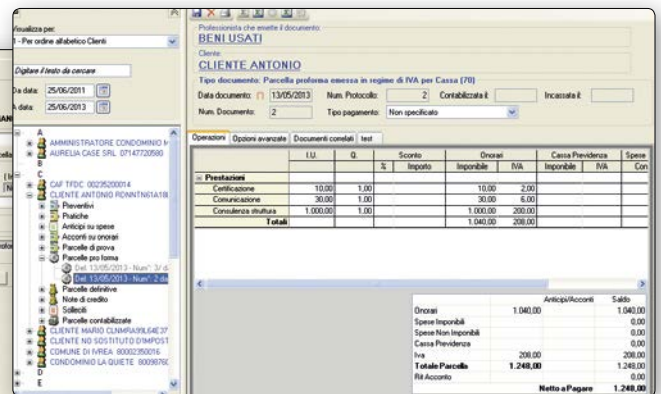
Visualizza per:
1 - Per ordine alfabetico Clienti

Digitare il testo da cercare

Da data: 25/06/2011
A data: 25/06/2013

A
AMMINISTRATORE CONDOMINIO M
AURELIA CASE SRL 07147720580
B
C
CAF TFDC 00235200014
CLIENTE ANTONIO RDNNTN61A18
Preventivi
Pratiche
Anticipi su spese
Acconti su onorari
Parcelle di prova
Parcelle pro forma
Del. 13/05/2013 - Num°: 3/ d
Del. 13/05/2013 - Num°: 2 da
Parcelle definitive
Note di credito
Solleciti
Parcelle contabilizzate
CLIENTE MARIO CLNMRA99L64E37
CLIENTE NO SOSTITUTO D'IMPOST
COMUNE DI IVREA 80002350016
CONDOMINIO LA QUIETE 0009876
D
E

Professionista che emette il documento:
BENI USATI
Cliente:
CLIENTE ANTONIO
Tipo documento: Parcella proforma emessa in regime di IVA per Cassa (70)
Data documento: 13/05/2013 Num. Protocollo: 2 Contabilizzata il: Incassata il:
Num. Documento: 2 Tipo pagamento: Non specificato

Operazioni | Opzioni avanzate | Documenti correlati | test

| | I.U. | Q. | Sconto % | Sconto Importo | Onorari Imponibile | Onorari IVA | Cassa Previdenza Imponibile | Cassa Previdenza IVA | Spese Con |
|---|---|---|---|---|---|---|---|---|---|
| Prestazioni | | | | | | | | | |
| Certificazione | 10,00 | 1,00 | | | 10,00 | 2,00 | | | |
| Comunicazione | 30,00 | 1,00 | | | 30,00 | 6,00 | | | |
| Consulenza struttura | 1.000,00 | 1,00 | | | 1.000,00 | 200,00 | | | |
| Totali | | | | | 1.040,00 | 208,00 | | | |

| | | Anticipi/Acconti | Saldo |
|---|---|---|---|
| Onorari | 1.040,00 | | 1.040,00 |
| Spese Imponibili | | | 0,00 |
| Spese Non Imponibili | | | 0,00 |
| Cassa Previdenza | | | 0,00 |
| Iva | 208,00 | | 208,00 |
| Totale Parcella | 1.248,00 | | 1.248,00 |
| Rit Acconto | | | 0,00 |
| | | Netto a Pagare | 1.248,00 |